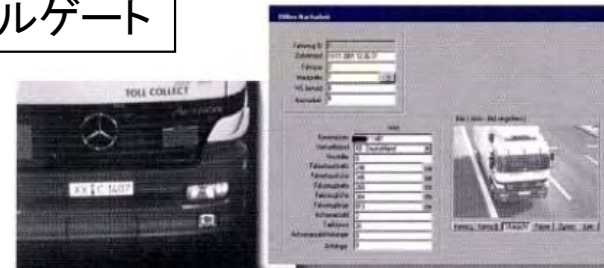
ルゲート

TOLL COLLECT

XX C 1407

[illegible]

Fahrzeug ID
Zeitstempel
Fahrspur
Messprofil
VG Anzahl
Markierbar

Kennzeichen
Nationalität
Fahrzeughöhe
Fahrzeugbreite
Fahrzeuglänge
Achsenanzahl
Anhänger

Deutschland

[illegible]